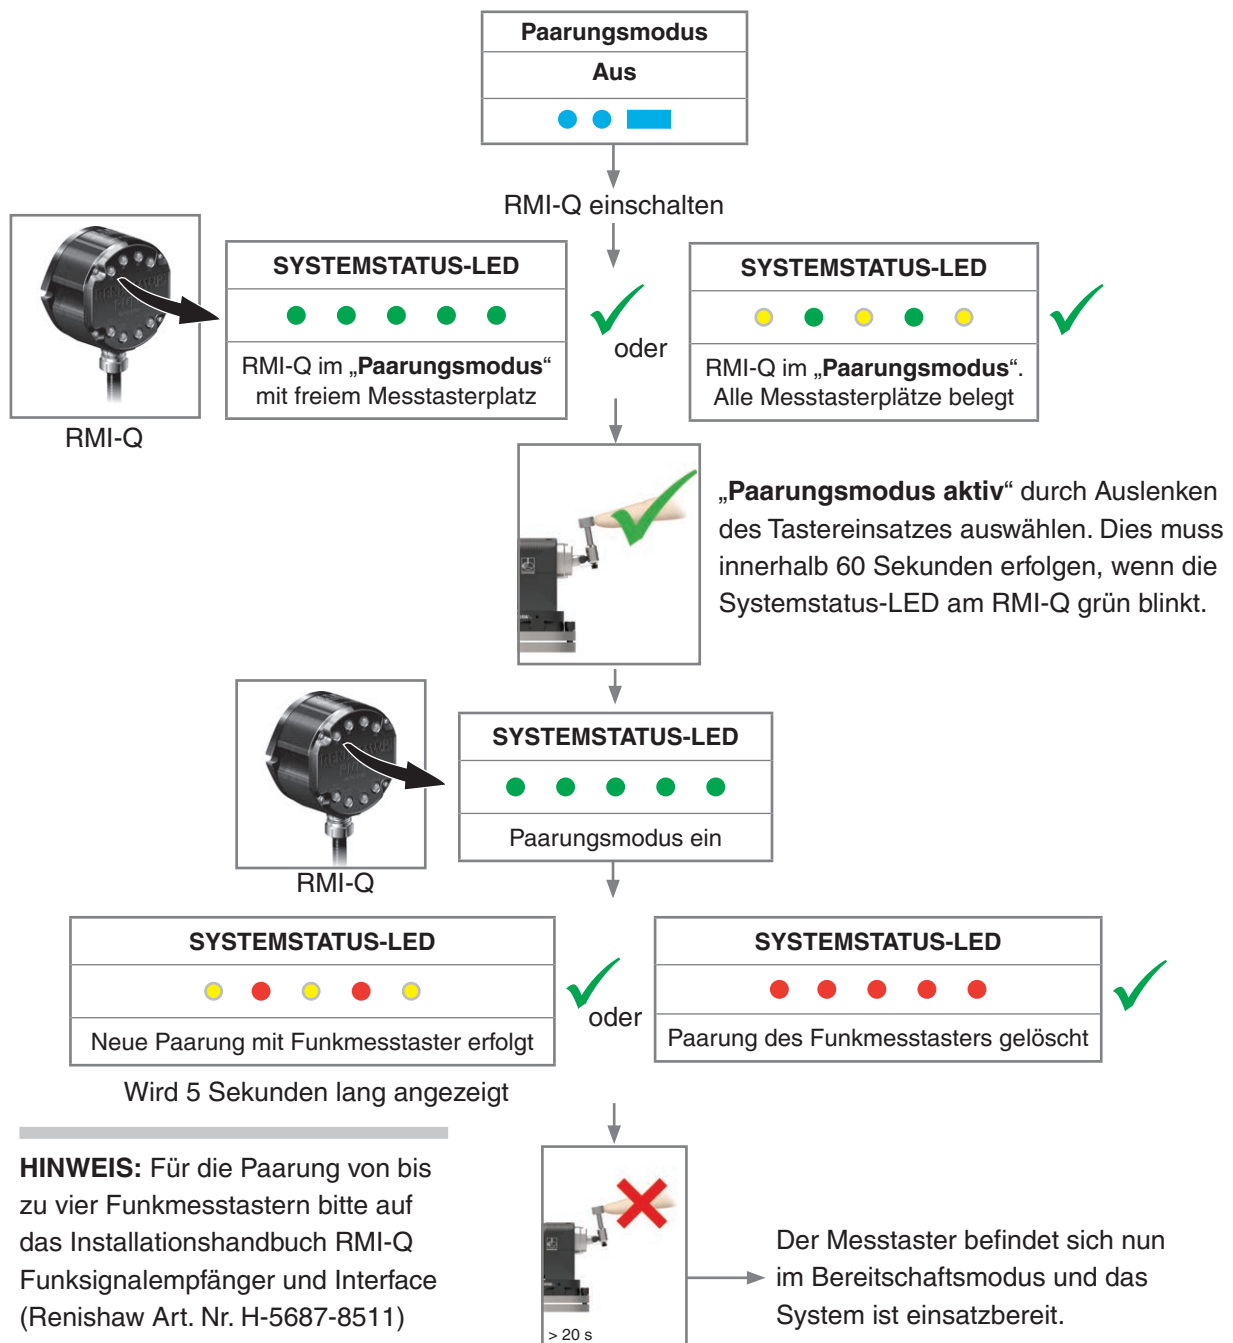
Paarungsmodus
Aus

RMI-Q einschalten

SYSTEMSTATUS-LED

RMI-Q im „**Paarungsmodus**“ mit freiem Messtasterplatz

oder

SYSTEMSTATUS-LED

RMI-Q im „**Paarungsmodus**“. Alle Messtasterplätze belegt

RMI-Q

„**Paarungsmodus aktiv**“ durch Auslenken des Tastereinsatzes auswählen. Dies muss innerhalb 60 Sekunden erfolgen, wenn die Systemstatus-LED am RMI-Q grün blinkt.

SYSTEMSTATUS-LED

Paarungsmodus ein

RMI-Q

SYSTEMSTATUS-LED

Neue Paarung mit Funkmesstaster erfolgt

Wird 5 Sekunden lang angezeigt

oder

SYSTEMSTATUS-LED

Paarung des Funkmesstasters gelöscht

**HINWEIS:** Für die Paarung von bis zu vier Funkmesstastern bitte auf das Installationshandbuch RMI-Q Funksignalempfänger und Interface (Renishaw Art. Nr. H-5687-8511)

> 20 s

Der Messtaster befindet sich nun im Bereitschaftsmodus und das System ist einsatzbereit.